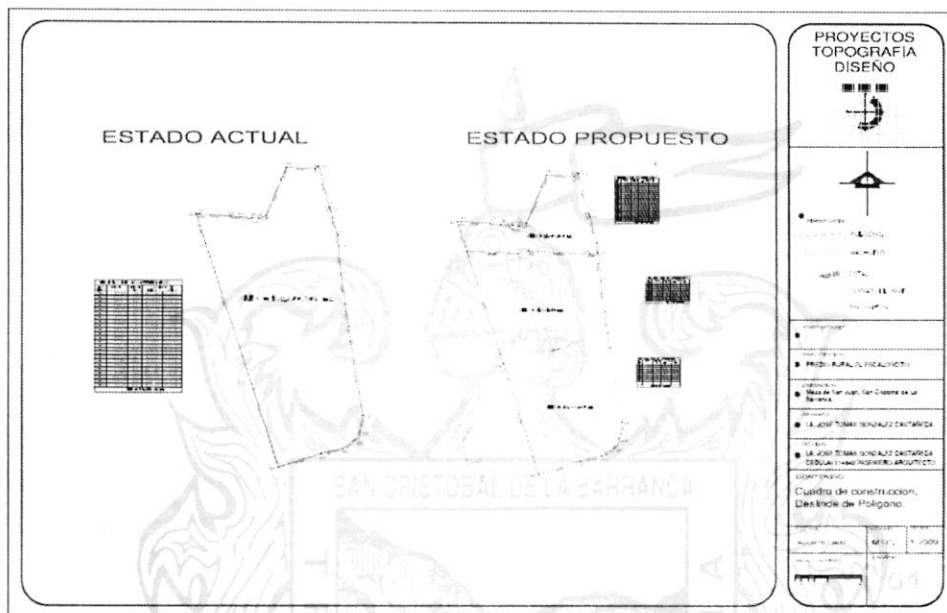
PROYECTOS
TOPOGRAFIA
DISEÑO

ESTADO ACTUAL

ESTADO PROPUESTO

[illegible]

PREDIO RURAL EL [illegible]

Mesa de San Juan, San Cristobal de la Barranca

LA JOSE TOMAS GONZALEZ CASTAÑEDA

LA JOSE TOMAS GONZALEZ CASTAÑEDA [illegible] INGENIERO ARQUITECTO

CONTENIDO

Cuadro de construccion, Deslinde de Poligono.

SAN CRISTOBAL DE LA BARRANCA

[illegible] 2009

01